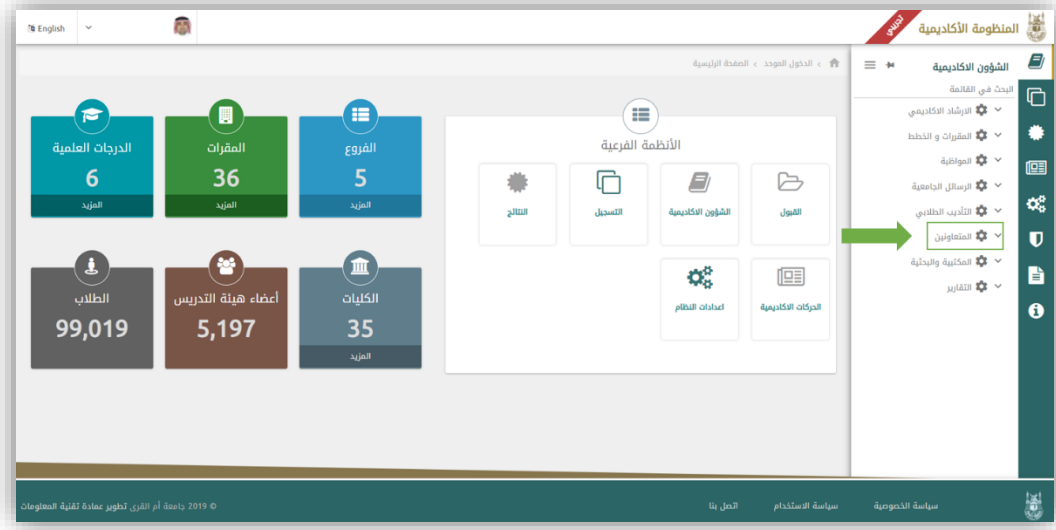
English

المنظومة الأكاديمية
تجريبي

الشؤون الاكاديمية
البحث في القائمة
الارشاد الاكاديمي
المقررات و الخطط
المواظبة
الرسائل الجامعية
التأديب الطلابي
المتعاونين
المكتبية والبحثية
التقارير

الصفحة الرئيسية › الدخول الموحد ›

الأنظمة الفرعية
القبول
الشؤون الاكاديمية
التسجيل
النتائج
الحركات الاكاديمية
اعدادات النظام

الفروع
5
المزيد

المقررات
36
المزيد

الدرجات العلمية
6
المزيد

الكليات
35
المزيد

أعضاء هيئة التدريس
5,197

الطلاب
99,019

سياسة الخصوصية
سياسة الاستخدام
اتصل بنا
© 2019 جامعة أم القرى تطوير عمادة تقنية المعلومات